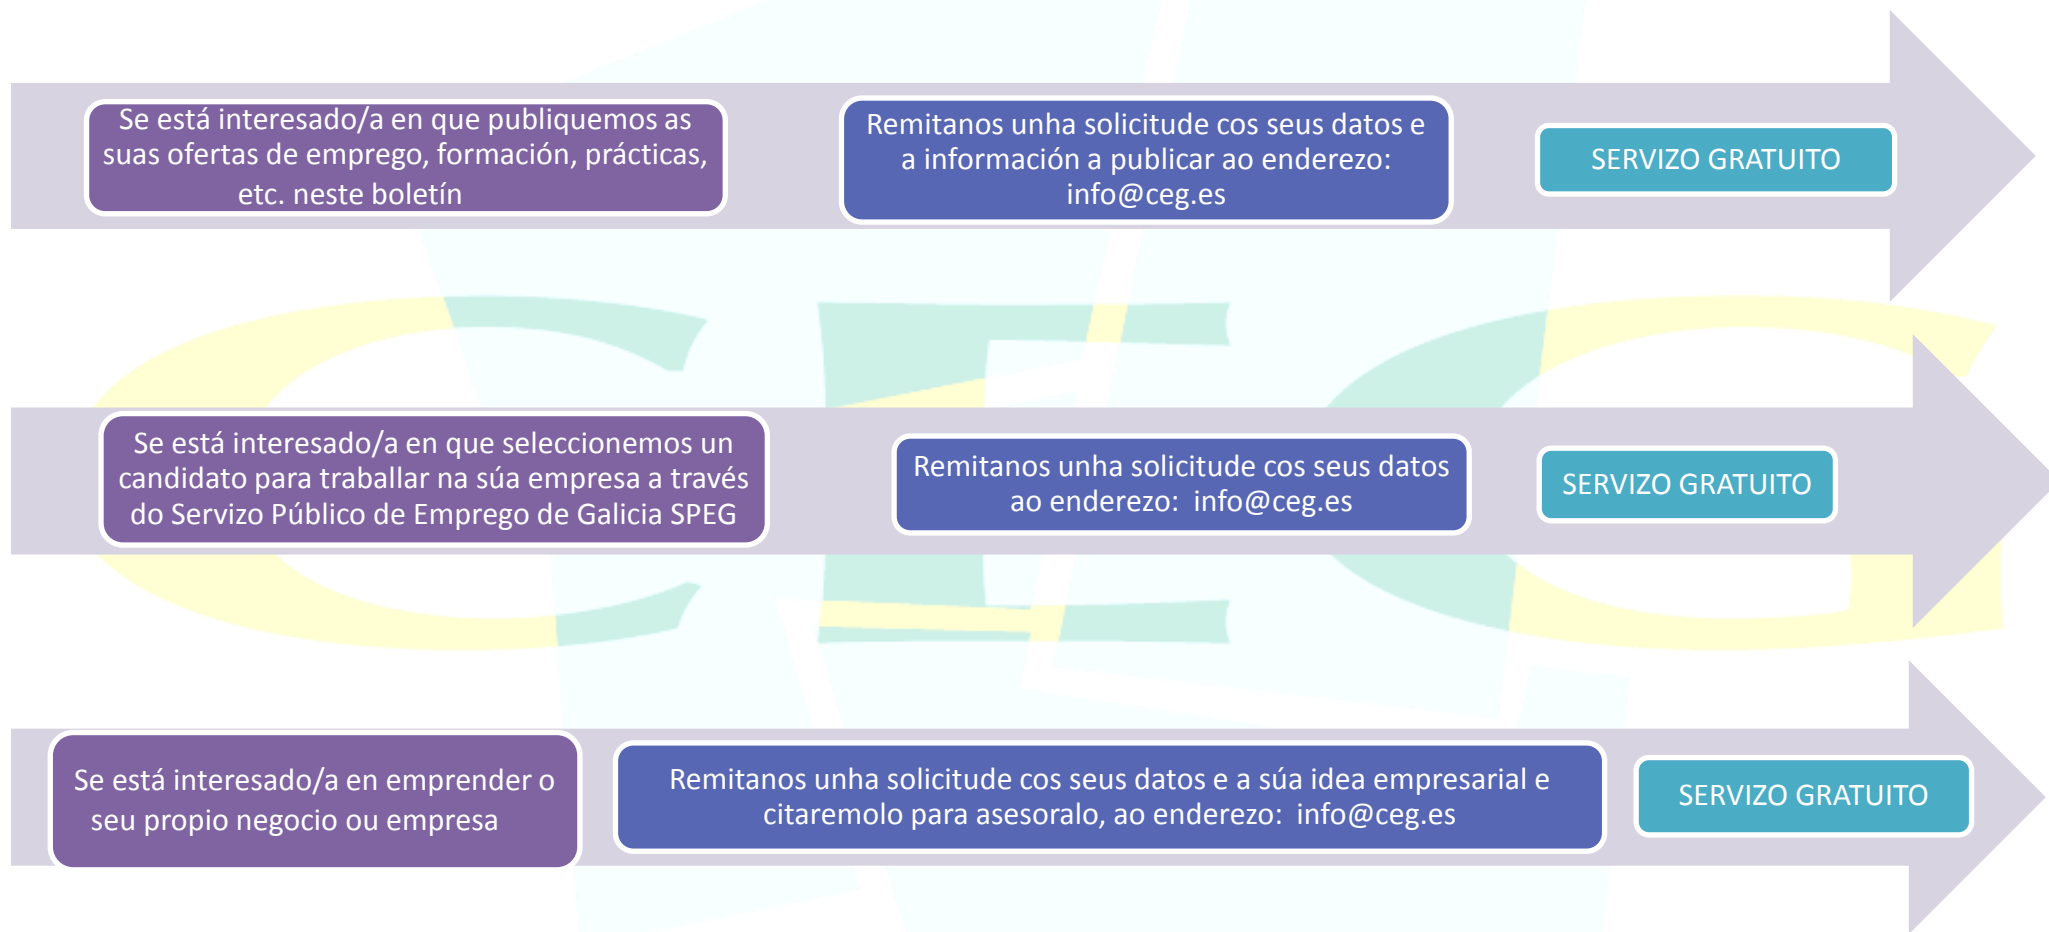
Se está interesado/a en que publiquemos as suas ofertas de emprego, formación, prácticas, etc. neste boletín

Remitanos unha solicitude cos seus datos e a información a publicar ao enderezo: info@ceg.es

SERVIZO GRATUITO

Se está interesado/a en que seleccionemos un candidato para traballar na súa empresa a través do Servizo Público de Emprego de Galicia SPEG

Remitanos unha solicitude cos seus datos ao enderezo: info@ceg.es

SERVIZO GRATUITO

Se está interesado/a en emprender o seu propio negocio ou empresa

Remitanos unha solicitude cos seus datos e a súa idea empresarial e citaremolo para asesoralo, ao enderezo: info@ceg.es

SERVIZO GRATUITO